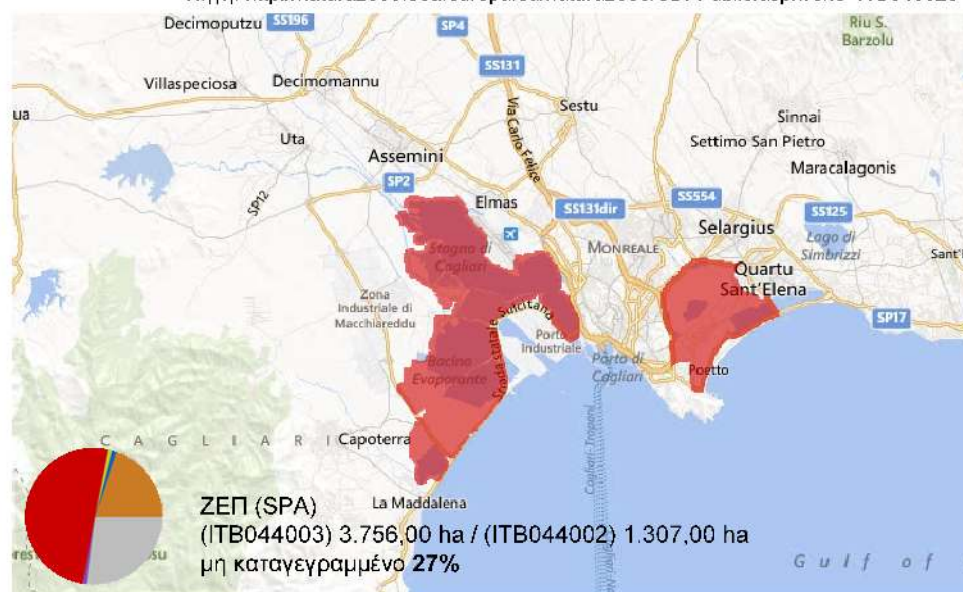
Decimoputzu SS196 SP4 Riu S. Barzolu

SS131

Villaspeciosa Decimomannu Sestu Sinnai

ua Uta Via Carlo Felice Settimo San Pietro

Assemini Maracalagonis

SP2 Elmas SS554

SP12 SS131dir Selargius SS125

Stagno di Cagliari MONREALE Lago di Simbrizzi Sant'

Quartu Sant'Elena

Zona Industriale di Macchiareddu Strada statale Sulcitana Porto Industriale SP17

Bacino Evaporante Porto di Cagliari Poetto

C A G L I A R I Capoterra

La Maddalena

ΖΕΠ (SPA)
(ITB044003) 3.756,00 ha / (ITB044002) 1.307,00 ha
μη καταγεγραμμένο **27%**

G u l f o f